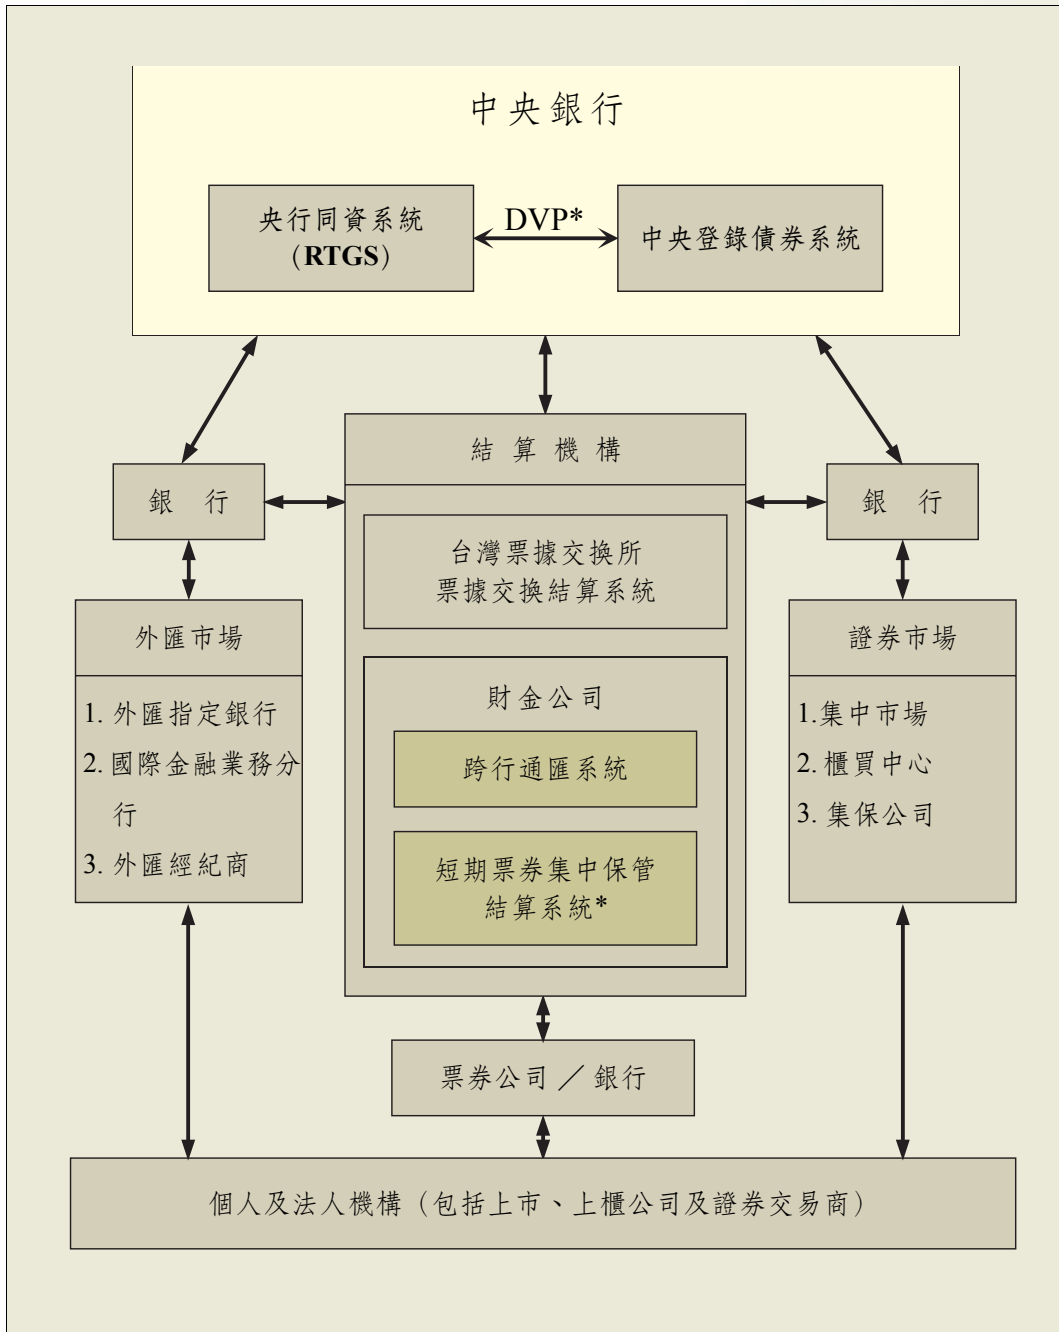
中央銀行

央行同資系統（RTGS）

DVP*

中央登錄債券系統

結算機構

銀行

銀行

台灣票據交換所
票據交換結算系統

外匯市場

1. 外匯指定銀行
2. 國際金融業務分行
3. 外匯經紀商

財金公司

跨行通匯系統

短期票券集中保管結算系統*

證券市場

1.集中市場
2. 櫃買中心
3. 集保公司

票券公司／銀行

個人及法人機構（包括上市、上櫃公司及證券交易商）